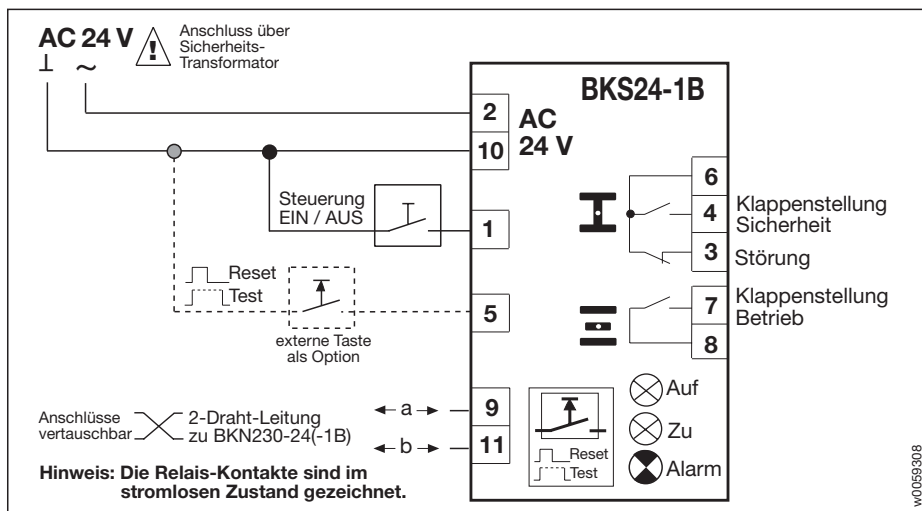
AC 24 V ⊥ ~

Anschluss über Sicherheits-Transformator

BKS24-1B

2 AC
10 24 V

Steuerung EIN / AUS

1

Reset
Test

5

externe Taste als Option

6
4 Klappenstellung Sicherheit
3 Störung

7 Klappenstellung Betrieb
8

Anschlüsse vertauschbar

2-Draht-Leitung zu BKN230-24(-1B)

a 9
b 11

Reset
Test

Auf
Zu
Alarm

Hinweis: Die Relais-Kontakte sind im stromlosen Zustand gezeichnet.

w0059308